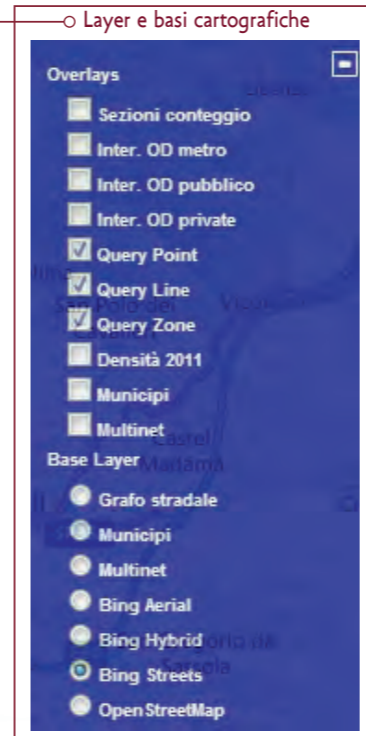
Layer e basi cartografiche

Overlays
Sezioni conteggio
Inter. OD metro
Inter. OD pubblico
Inter. OD private
Query Point
Query Line
Query Zone
Densità 2011
Municipi
Multinet

Base Layer
Grafo stradale
Municipi
Multinet
Bing Aerial
Bing Hybrid
Bing Streets
OpenStreetMap